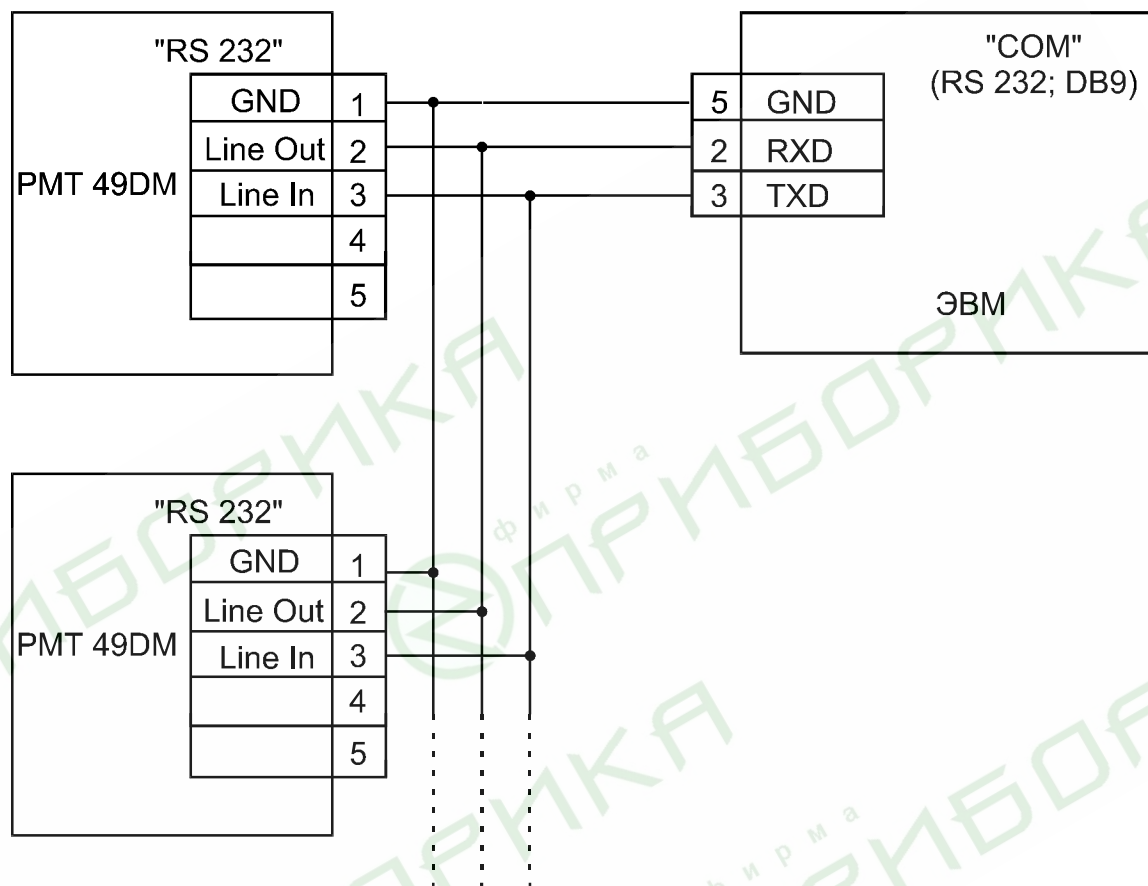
"RS 232"
PMT 49DM
| GND | 1 |
| Line Out | 2 |
| Line In | 3 |
| | 4 |
| | 5 |

"COM"
(RS 232; DB9)
| 5 | GND |
| 2 | RXD |
| 3 | TXD |
ЭВМ

"RS 232"
PMT 49DM
| GND | 1 |
| Line Out | 2 |
| Line In | 3 |
| | 4 |
| | 5 |

фирма ПРИБОРИКА
фирма ПРИБОРИКА